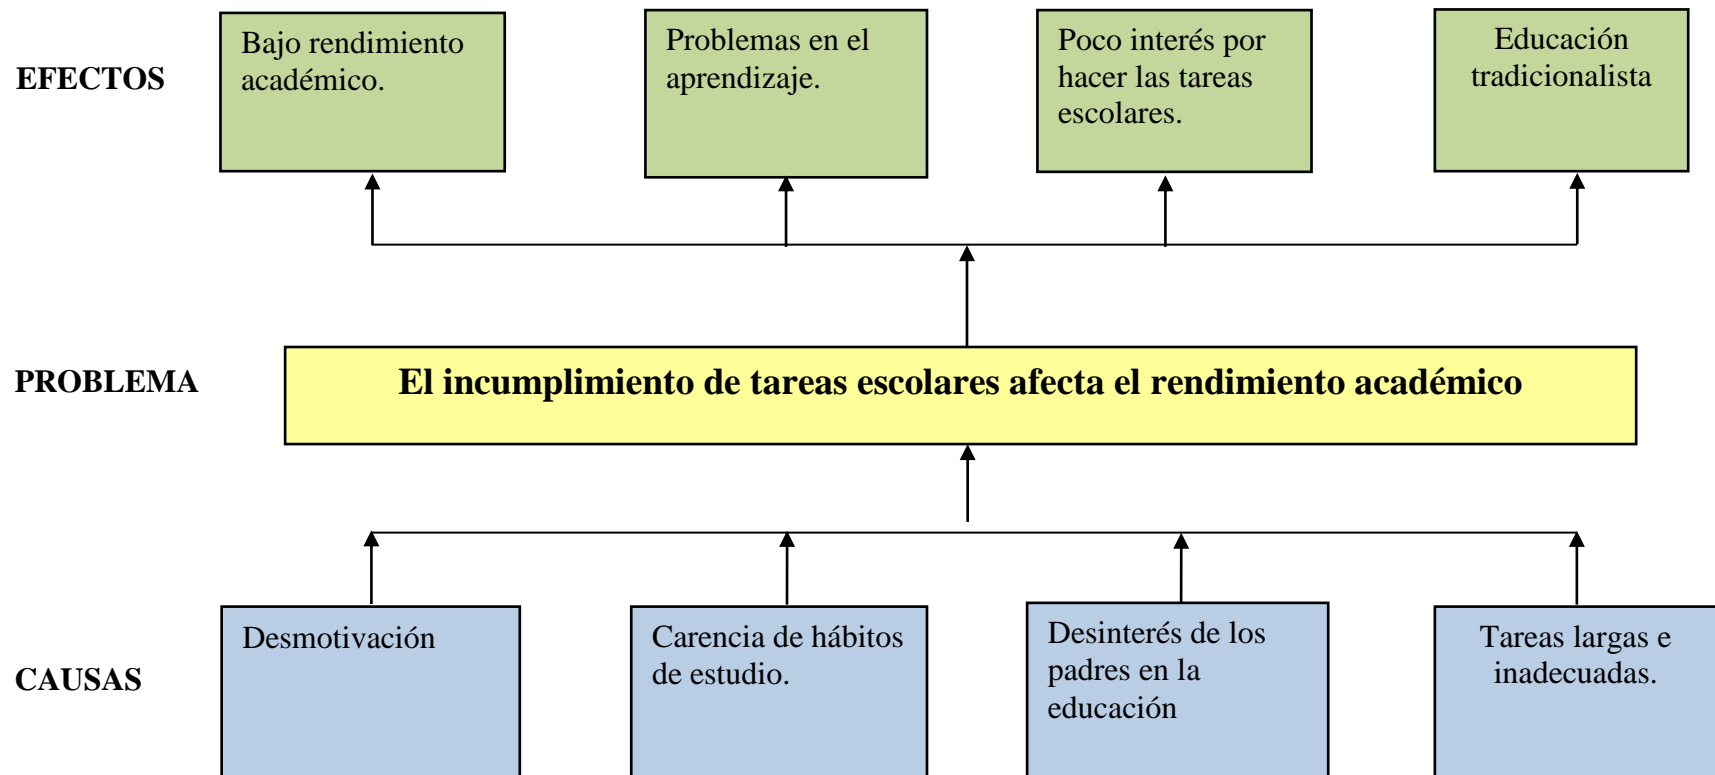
EFECTOS

Bajo rendimiento académico.

Problemas en el aprendizaje.

Poco interés por hacer las tareas escolares.

Educación tradicionalista

PROBLEMA

El incumplimiento de tareas escolares afecta el rendimiento académico

CAUSAS

Desmotivación

Carencia de hábitos de estudio.

Desinterés de los padres en la educación

Tareas largas e inadecuadas.